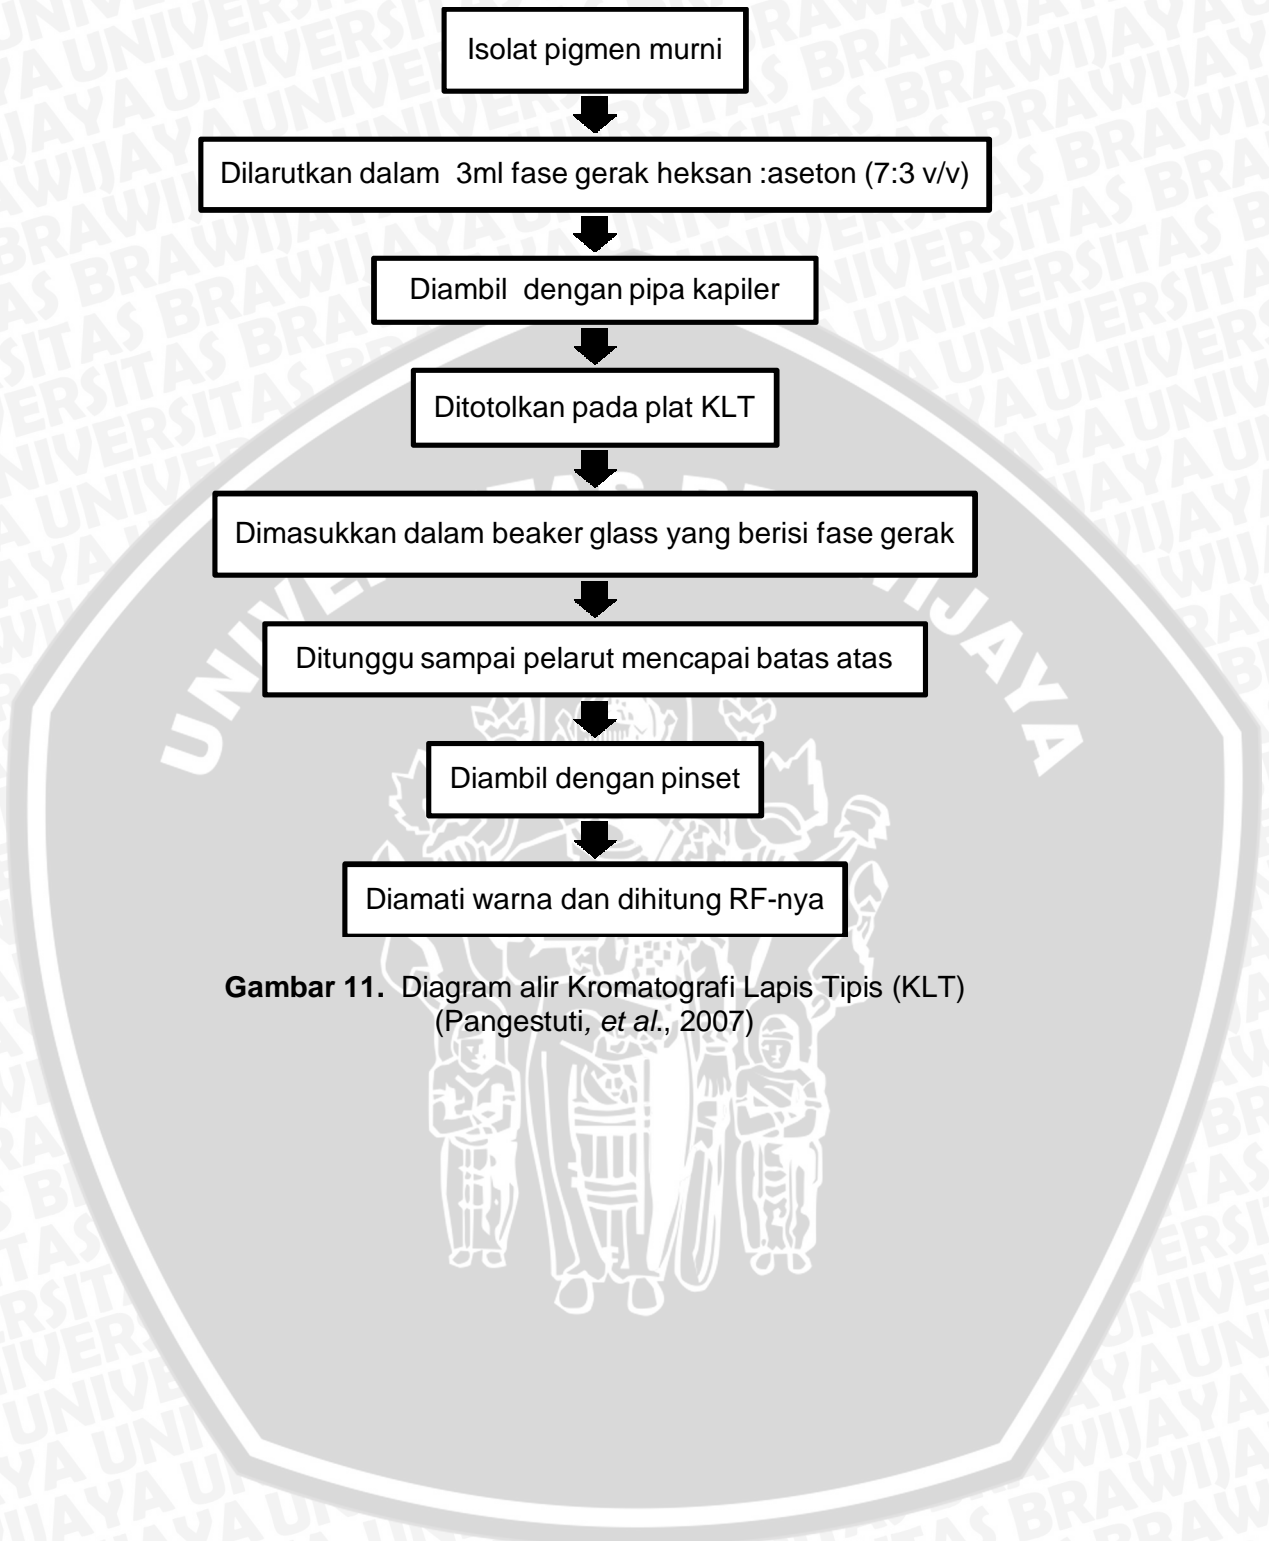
Isolat pigmen murni

Dilarutkan dalam 3ml fase gerak heksan :aseton (7:3 v/v)

Diambil dengan pipa kapiler

Ditotolkan pada plat KLT

Dimasukkan dalam beaker glass yang berisi fase gerak

Ditunggu sampai pelarut mencapai batas atas

Diambil dengan pinset

Diamati warna dan dihitung RF-nya

**Gambar 11.** Diagram alir Kromatografi Lapis Tipis (KLT) (Pangestuti, *et al*., 2007)